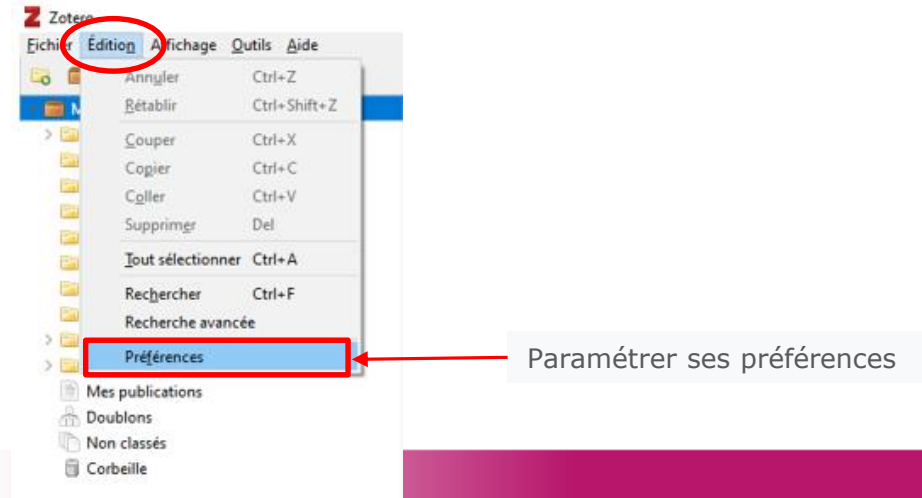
Zotero

Fichier Édition Affichage Outils Aide

Annuler Ctrl+Z
Rétablir Ctrl+Shift+Z
Couper Ctrl+X
Copier Ctrl+C
Coller Ctrl+V
Supprimer Del
Tout sélectionner Ctrl+A
Rechercher Ctrl+F
Recherche avancée
Préférences

Mes publications
Doublons
Non classés
Corbeille

Paramétrer ses préférences